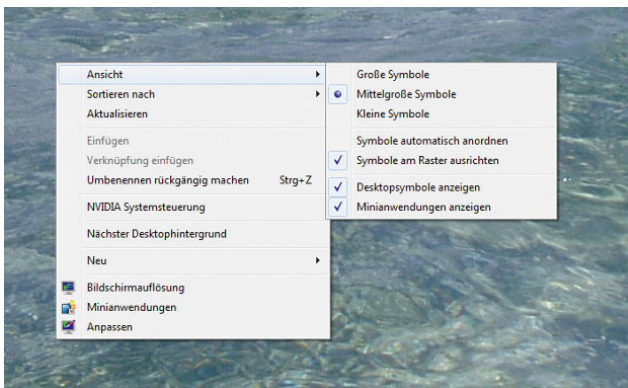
Ansicht
Sortieren nach
Aktualisieren

Einfügen
Verknüpfung einfügen
Umbenennen rückgängig machen Strg+Z

NVIDIA Systemsteuerung

Nächster Desktophintergrund

Neu

Bildschirmauflösung
Minianwendungen
Anpassen

Große Symbole
Mittelgroße Symbole
Kleine Symbole

Symbole automatisch anordnen
Symbole am Raster ausrichten

Desktopsymbole anzeigen
Minianwendungen anzeigen